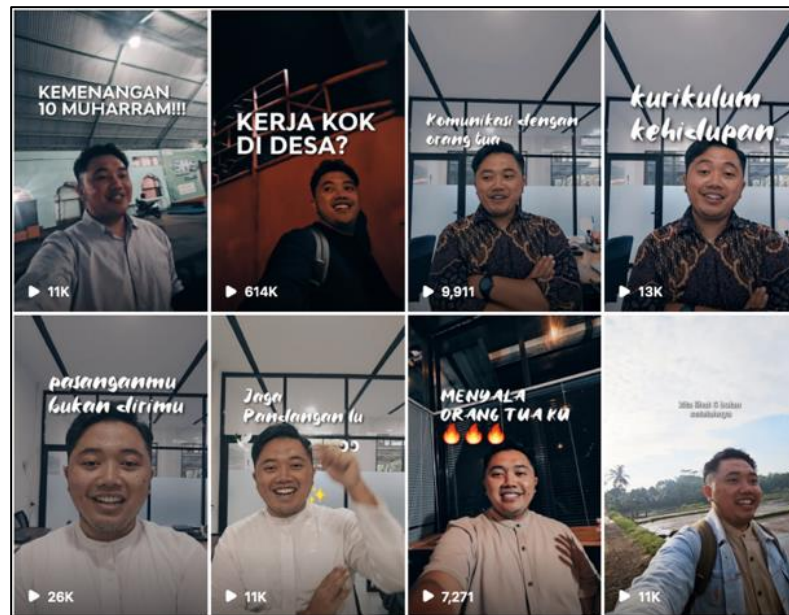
KEMENANGAN 10 MUHARRAM!!!

11K

KERJA KOK DI DESA?

614K

Komunikasi dengan orang tua

9,911

kurikulum kehidupan

13K

pasanganmu bukan dirimu

26K

Jaga Pandangan lu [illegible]

11K

MENYALA ORANG TUA KU 🔥🔥🔥

7,271

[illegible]

11K